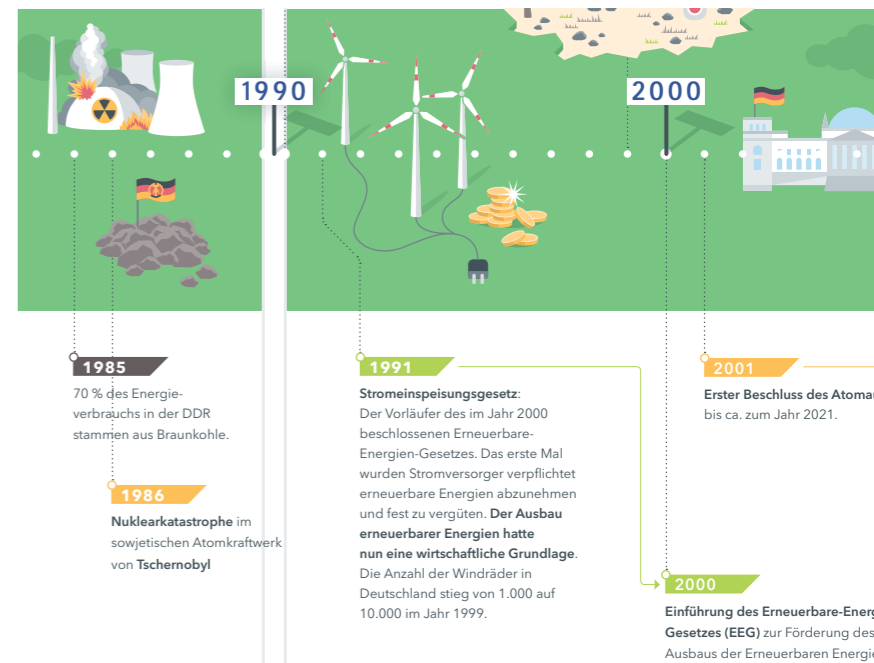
1990

2000

1985

70 % des Energieverbrauchs in der DDR stammen aus Braunkohle.

1986

**Nuklearkatastrophe** im sowjetischen Atomkraftwerk von **Tschernobyl**

1991

**Stromeinspeisungsgesetz**: Der Vorläufer des im Jahr 2000 beschlossenen Erneuerbare-Energien-Gesetzes. Das erste Mal wurden Stromversorger verpflichtet erneuerbare Energien abzunehmen und fest zu vergüten. **Der Ausbau erneuerbarer Energien hatte nun eine wirtschaftliche Grundlage**. Die Anzahl der Windräder in Deutschland stieg von 1.000 auf 10.000 im Jahr 1999.

2001

**Erster Beschluss des Atoma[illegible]** bis ca. zum Jahr 2021.

2000

**Einführung des Erneuerbare-Energ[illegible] Gesetzes (EEG)** zur Förderung des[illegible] Ausbaus der Erneuerbaren Energie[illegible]